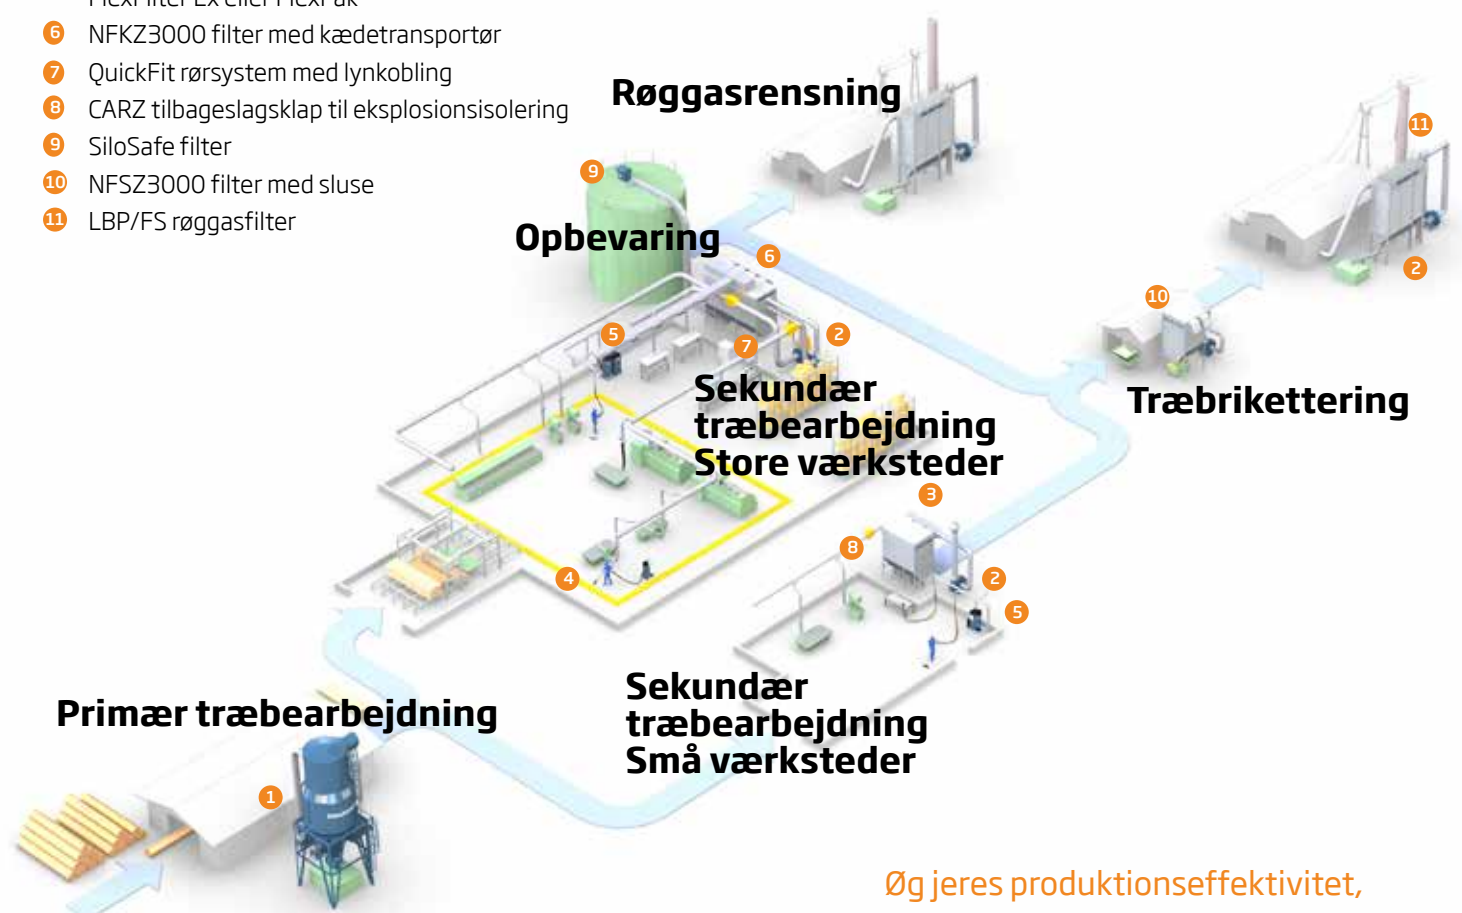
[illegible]
6 NFKZ3000 filter med kædetransportør
7 QuickFit rørsystem med lynkobling
8 CARZ tilbageslagsklap til eksplosionsisolering
9 SiloSafe filter
10 NFSZ3000 filter med sluse
11 LBP/FS røggasfilter

Røggasrensning

9

Opbevaring

6

11

2

10

5

7

2

Sekundær træbearbejdning Store værksteder

Træbrikettering

3

8

2

4

5

Sekundær træbearbejdning Små værksteder

Primær træbearbejdning

1

Øg jeres produktionseffektivitet,